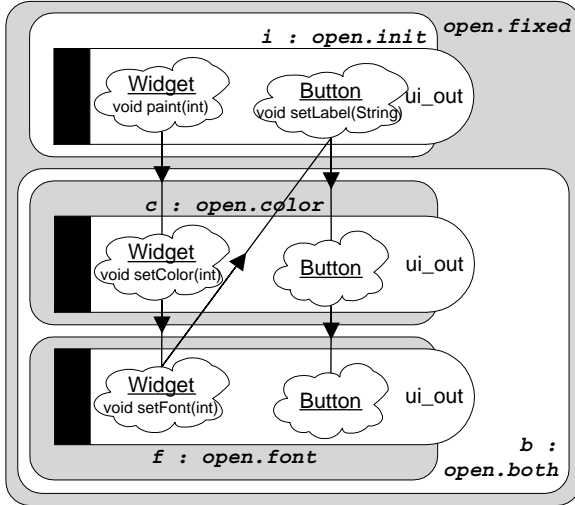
i : open.init

open.fixed

Widget
void paint(int)

Button
void setLabel(String)

ui_out

c : open.color

Widget
void setColor(int)

Button

ui_out

Widget
void setFont(int)

Button

ui_out

f : open.font

b : open.both